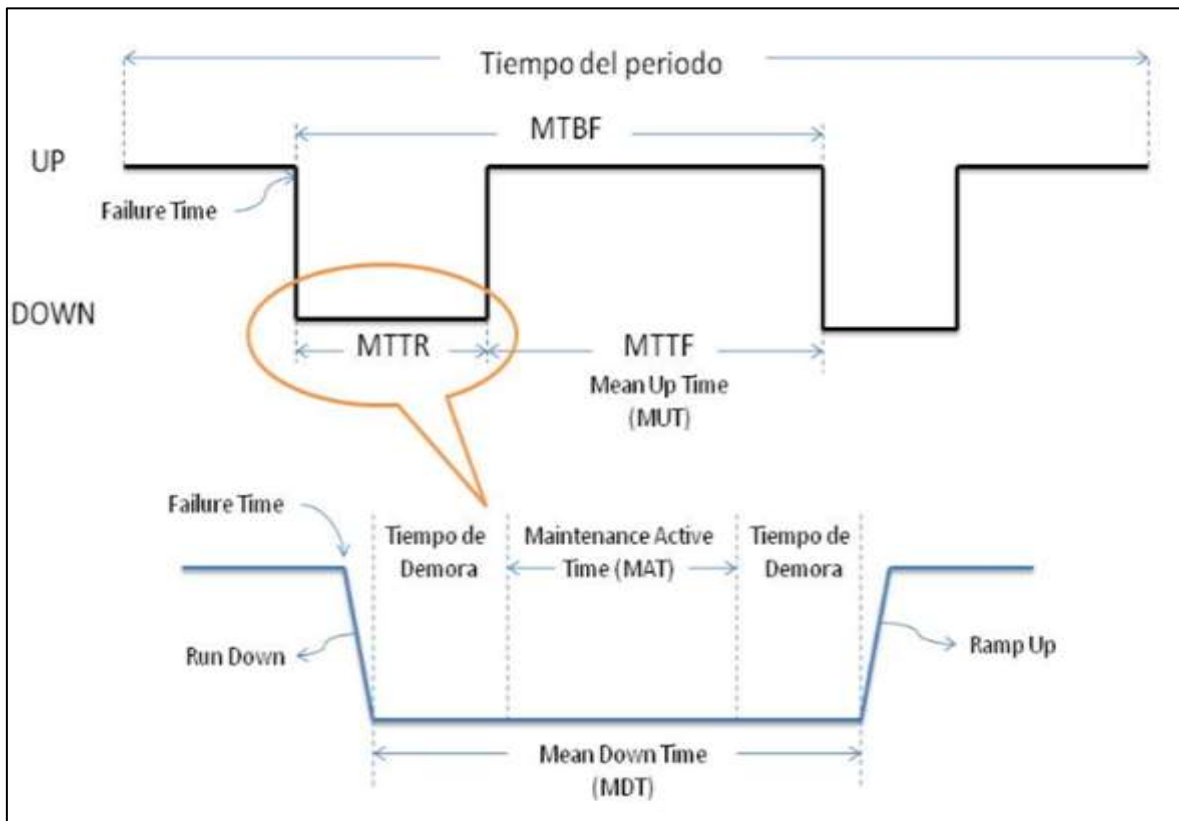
Tiempo del periodo

MTBF

UP

Failure Time

DOWN

MTTR

MTTF
Mean Up Time
(MUT)

Failure Time

Tiempo de Demora

Maintenance Active Time (MAT)

Tiempo de Demora

Run Down

Ramp Up

Mean Down Time
(MDT)